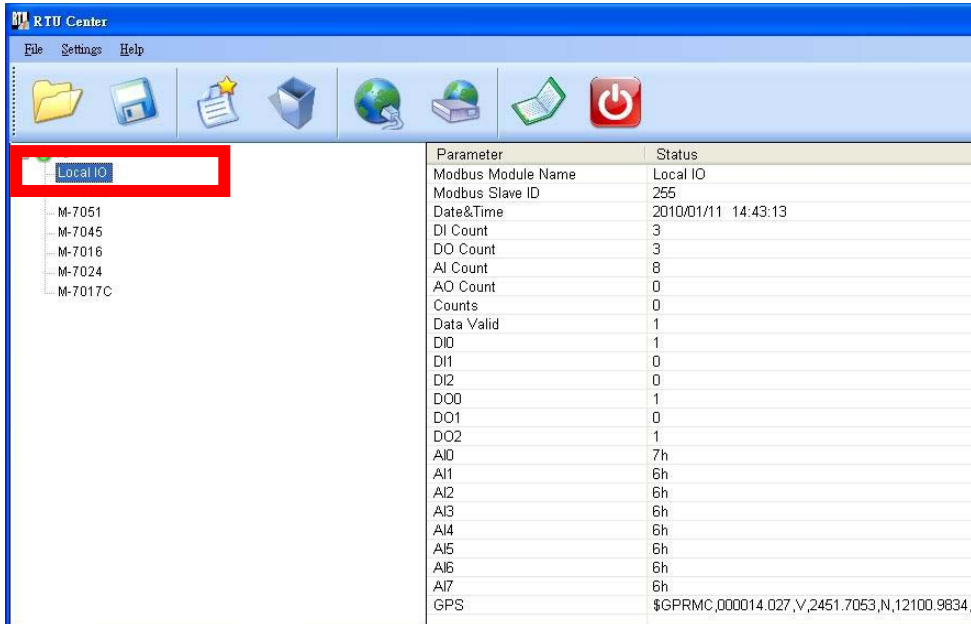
RTU Center

File Settings Help

Local IO

M-7051
M-7045
M-7016
M-7024
M-7017C

| Parameter | Status |
|---|---|
| Modbus Module Name | Local IO |
| Modbus Slave ID | 255 |
| Date&Time | 2010/01/11 14:43:13 |
| DI Count | 3 |
| DO Count | 3 |
| AI Count | 8 |
| AO Count | 0 |
| Counts | 0 |
| Data Valid | 1 |
| DI0 | 1 |
| DI1 | 0 |
| DI2 | 0 |
| DO0 | 1 |
| DO1 | 0 |
| DO2 | 1 |
| AI0 | 7h |
| AI1 | 6h |
| AI2 | 6h |
| AI3 | 6h |
| AI4 | 6h |
| AI5 | 6h |
| AI6 | 6h |
| AI7 | 6h |
| GPS | $GPRMC,000014.027,V,2451.7053,N,12100.9834, |